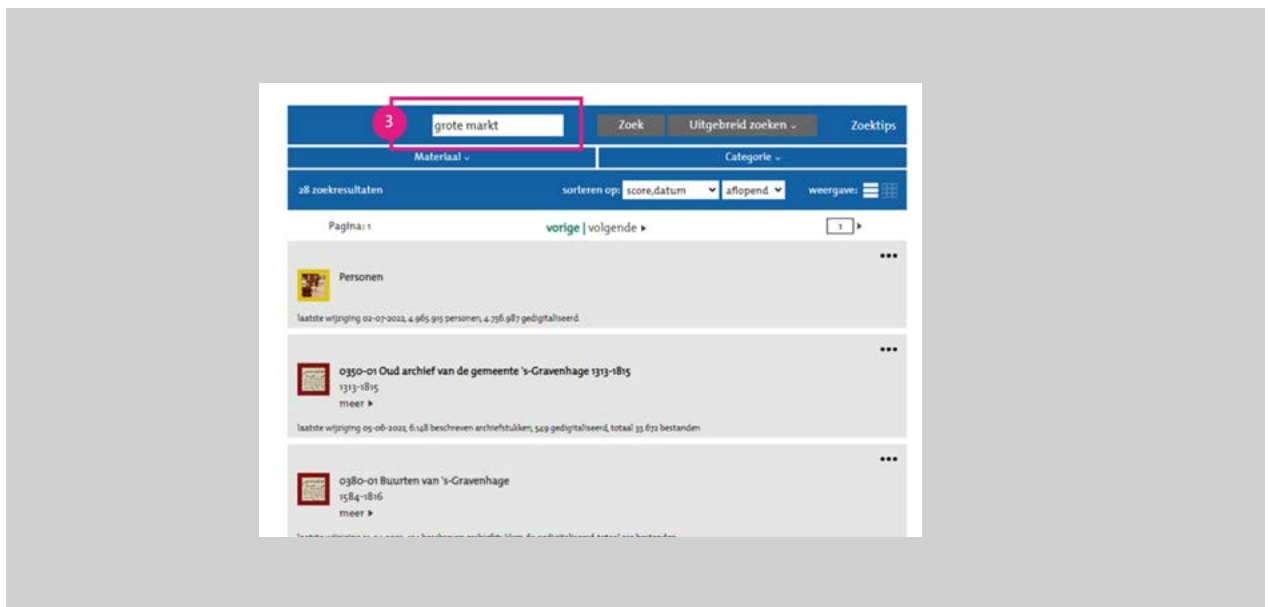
3

grote markt

Zoek

Uitgebreid zoeken ⌄

Zoektips

Materiaal ⌄

Categorie ⌄

28 zoekresultaten

sorteren op: score,datum

aflopend

weergave:

Pagina: 1

vorige | volgende ▸

1

•••

Personen

laatste wijziging 02-07-2022, 4.965.915 personen, 4.756.987 gedigitaliseerd

•••

0350-01 Oud archief van de gemeente 's-Gravenhage 1313-1815

1313-1815

meer ▸

laatste wijziging 05-06-2022, 6.148 beschreven archiefstukken, 549 gedigitaliseerd, totaal 35.672 bestanden

•••

0380-01 Buurten van 's-Gravenhage

1584-1816

meer ▸

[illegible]